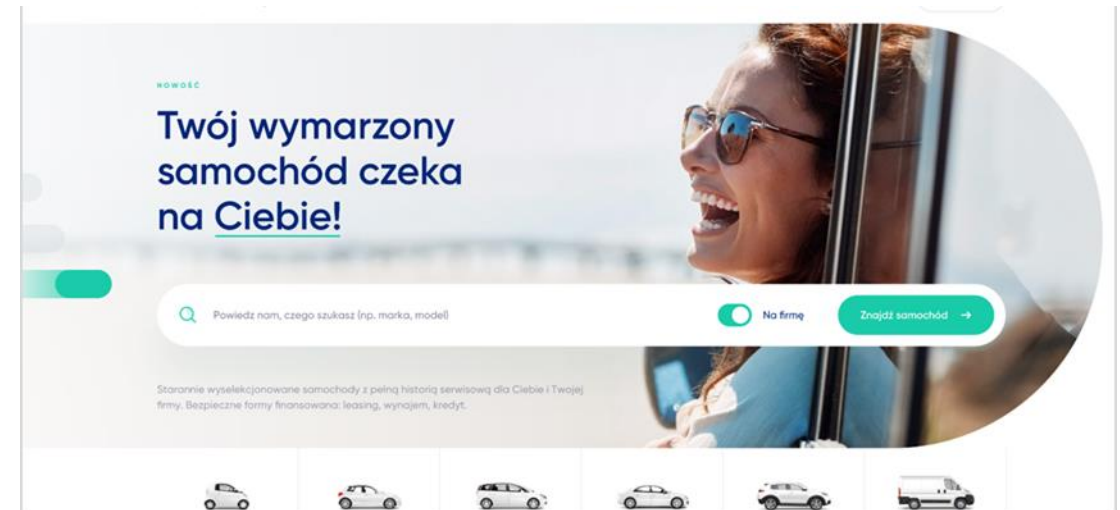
NOWOŚĆ

Twój wymarzony samochód czeka na Ciebie!

Powiedz nam, czego szukasz (np. marka, model)

Na firmę

Znajdź samochód →

Starannie wyselekcjonowane samochody z pełną historią serwisową dla Ciebie i Twojej firmy. Bezpieczne formy finansowana: leasing, wynajem, kredyt.